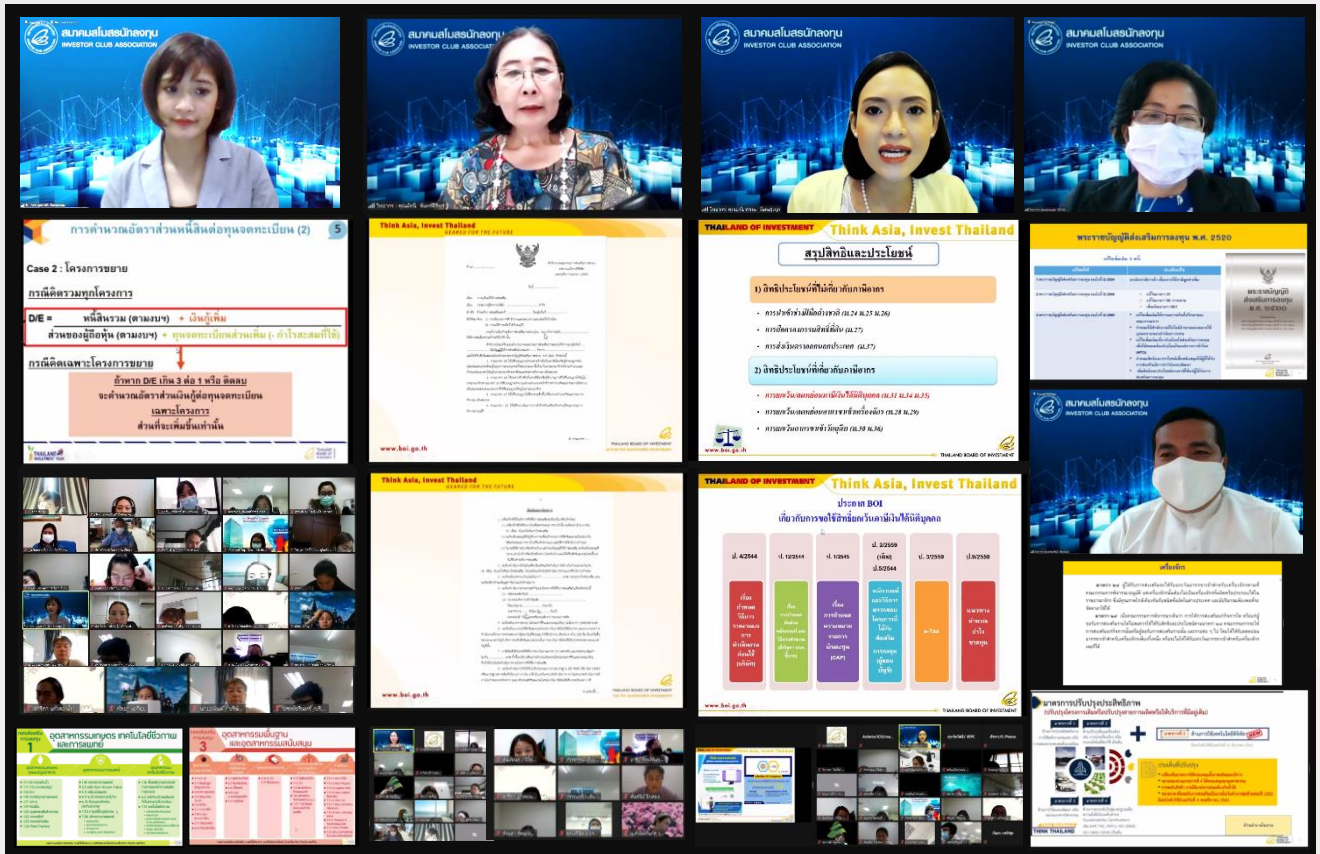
สมาคมสโมสรนักลงทุน
INVESTOR CLUB ASSOCIATION

สมาคมสโมสรนักลงทุน
INVESTOR CLUB ASSOCIATION

สมาคมสโมสรนักลงทุน
INVESTOR CLUB ASSOCIATION

สมาคมสโมสรนักลงทุน
INVESTOR CLUB ASSOCIATION

การคำนวณอัตราส่วนหนี้สินต่อทุนจดทะเบียน (2)

5

Case 2 : โครงการขยาย

กรณีตรวจทุกโครงการ

D/E = หนี้สินรวม (ตามงบฯ) + เงินกู้เพิ่ม
ส่วนของผู้ถือหุ้น (ตามงบฯ) + ทุนจดทะเบียนส่วนเพิ่ม (+ กำไรสะสมที่ใช้)

กรณีตรวจเฉพาะโครงการขยาย

ถ้าหาก D/E เกิน 3 ต่อ 1 หรือ ติดลบ จะคำนวณอัตราส่วนเงินกู้ต่อทุนจดทะเบียน เฉพาะโครงการ ส่วนที่จะเพิ่มขึ้นเท่านั้น

Think Asia, Invest Thailand

www.boi.go.th

THAILAND OF INVESTMENT Think Asia, Invest Thailand

สรุปสิทธิและประโยชน์

1) สิทธิประโยชน์ที่ไม่เกี่ยวกับภาษีอากร

2) สิทธิประโยชน์ที่เกี่ยวกับภาษีอากร

www.boi.go.th

THAILAND BOARD OF INVESTMENT

พระราชบัญญัติส่งเสริมการลงทุน พ.ศ. 2520

สมาคมสโมสรนักลงทุน
INVESTOR CLUB ASSOCIATION

Think Asia, Invest Thailand

www.boi.go.th

THAILAND OF INVESTMENT Think Asia, Invest Thailand

ประกาศ BOI
เกี่ยวกับการขอใช้สิทธิยกเว้นภาษีเงินได้นิติบุคคล

ป. 4/2544

ป. 12/2544

ป. 1/2545

ป. 2/2559 (เดิม) ป.5/2544

ป. 3/2559

ป.9/2559

THAILAND BOARD OF INVESTMENT

มาตรการปรับปรุงประสิทธิภาพ

THINK THAILAND